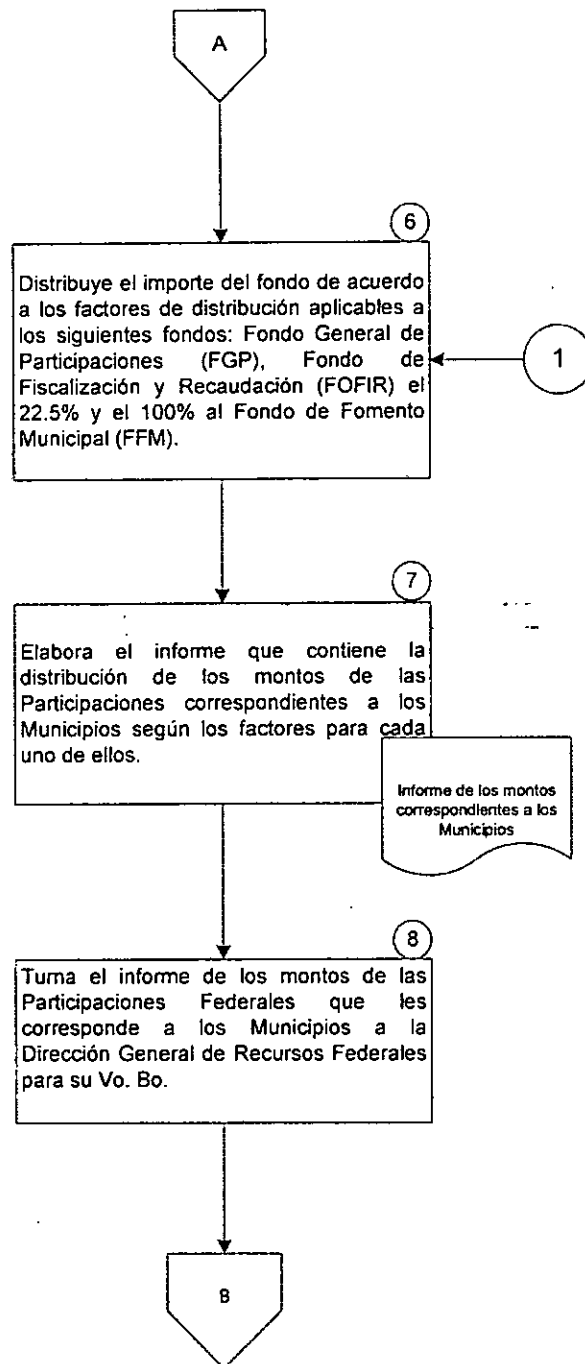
A

6

Distribuye el importe del fondo de acuerdo a los factores de distribución aplicables a los siguientes fondos: Fondo General de Participaciones (FGP), Fondo de Fiscalización y Recaudación (FOFIR) el 22.5% y el 100% al Fondo de Fomento Municipal (FFM).

1

7

Elabora el informe que contiene la distribución de los montos de las Participaciones correspondientes a los Municipios según los factores para cada uno de ellos.

Informe de los montos correspondientes a los Municipios

8

Turna el informe de los montos de las Participaciones Federales que les corresponde a los Municipios a la Dirección General de Recursos Federales para su Vo. Bo.

B